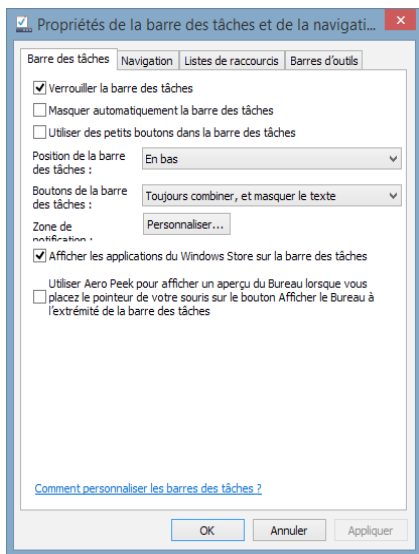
Propriétés de la barre des tâches et de la navigati

Barre des tâches | Navigation | Listes de raccourcis | Barres d'outils

Verrouiller la barre des tâches

Masquer automatiquement la barre des tâches

Utiliser des petits boutons dans la barre des tâches

Position de la barre des tâches :
En bas

Boutons de la barre des tâches :
Toujours combiner, et masquer le texte

Zone de notification :
Personnaliser...

Afficher les applications du Windows Store sur la barre des tâches

Utiliser Aero Peek pour afficher un aperçu du Bureau lorsque vous placez le pointeur de votre souris sur le bouton Afficher le Bureau à l'extrémité de la barre des tâches

Comment personnaliser les barres des tâches ?

OK | Annuler | Appliquer